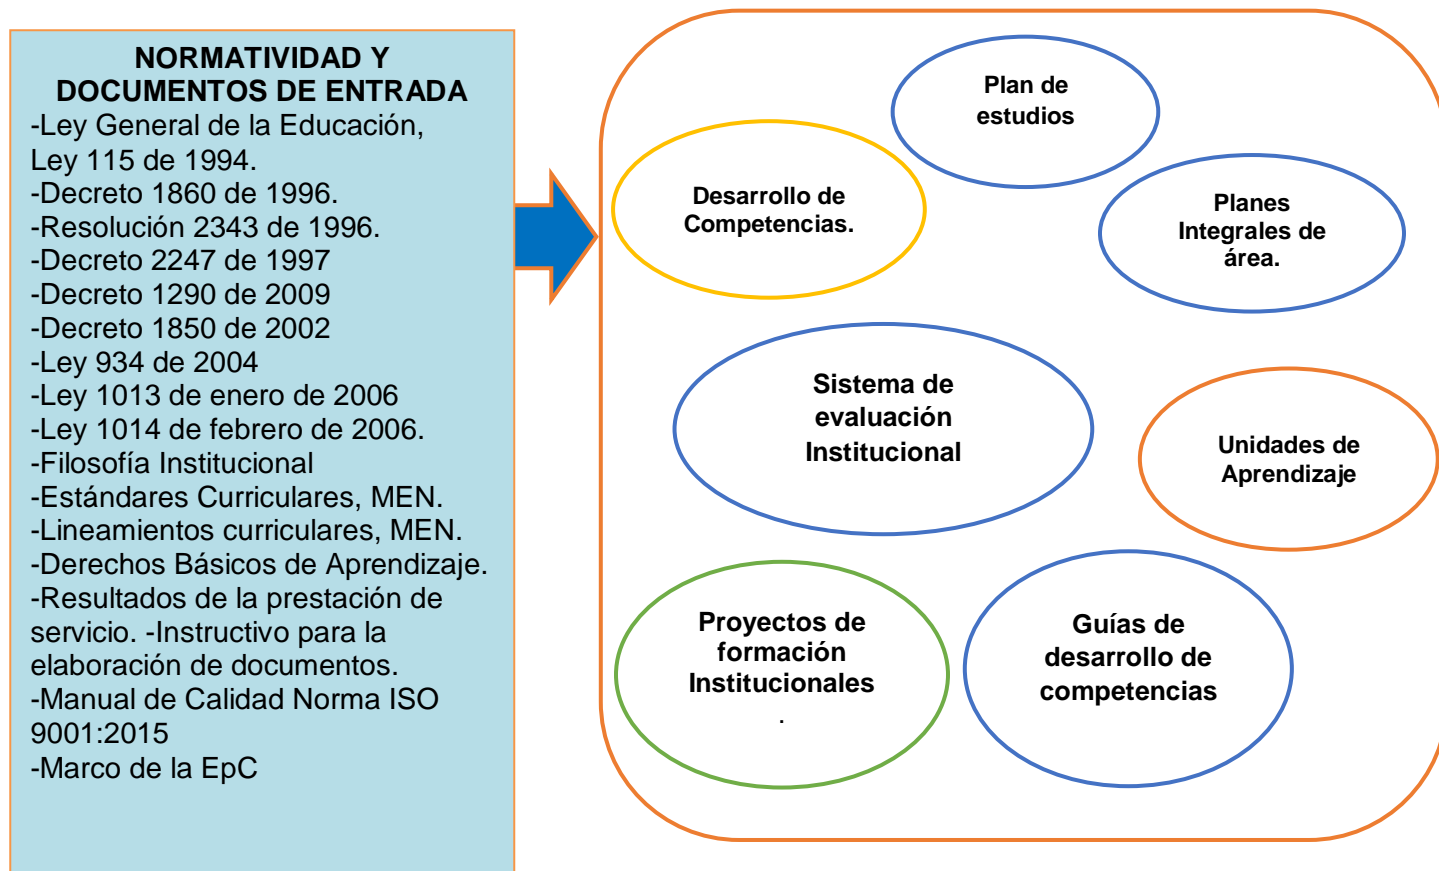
NORMATIVIDAD Y DOCUMENTOS DE ENTRADA

-Ley General de la Educación, Ley 115 de 1994.
-Decreto 1860 de 1996.
-Resolución 2343 de 1996.
-Decreto 2247 de 1997
-Decreto 1290 de 2009
-Decreto 1850 de 2002
-Ley 934 de 2004
-Ley 1013 de enero de 2006
-Ley 1014 de febrero de 2006.
-Filosofía Institucional
-Estándares Curriculares, MEN.
-Lineamientos curriculares, MEN.
-Derechos Básicos de Aprendizaje.
-Resultados de la prestación de servicio. -Instructivo para la elaboración de documentos.
-Manual de Calidad Norma ISO 9001:2015
-Marco de la EpC

Plan de estudios

Desarrollo de Competencias.

Planes Integrales de área.

Sistema de evaluación Institucional

Unidades de Aprendizaje

Proyectos de formación Institucionales
.

Guías de desarrollo de competencias